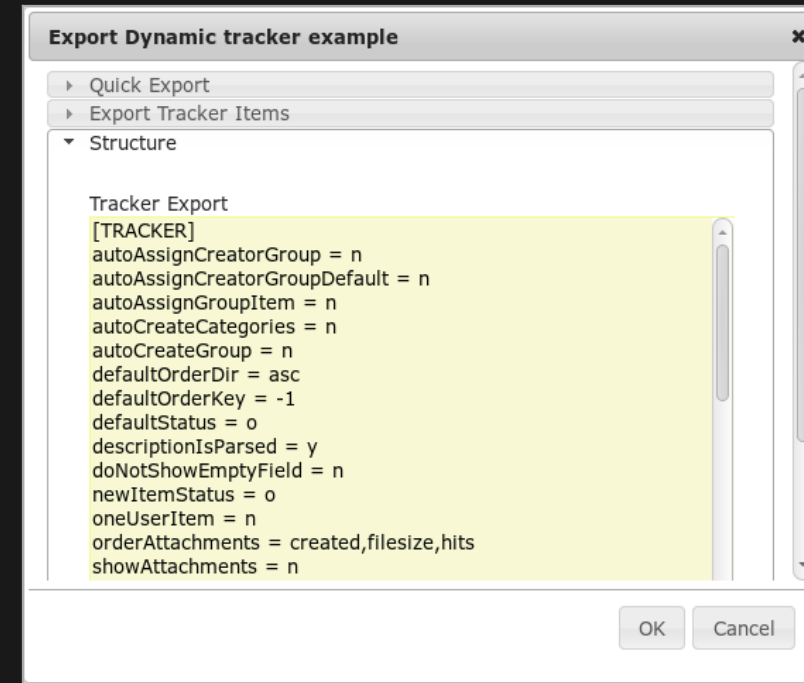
Export Dynamic tracker example

Quick Export
Export Tracker Items
Structure

Tracker Export
[TRACKER]
autoAssignCreatorGroup = n
autoAssignCreatorGroupDefault = n
autoAssignGroupItem = n
autoCreateCategories = n
autoCreateGroup = n
defaultOrderDir = asc
defaultOrderKey = -1
defaultStatus = o
descriptionIsParsed = y
doNotShowEmptyField = n
newItemStatus = o
oneUserItem = n
orderAttachments = created,filesize,hits
showAttachments = n

OK Cancel